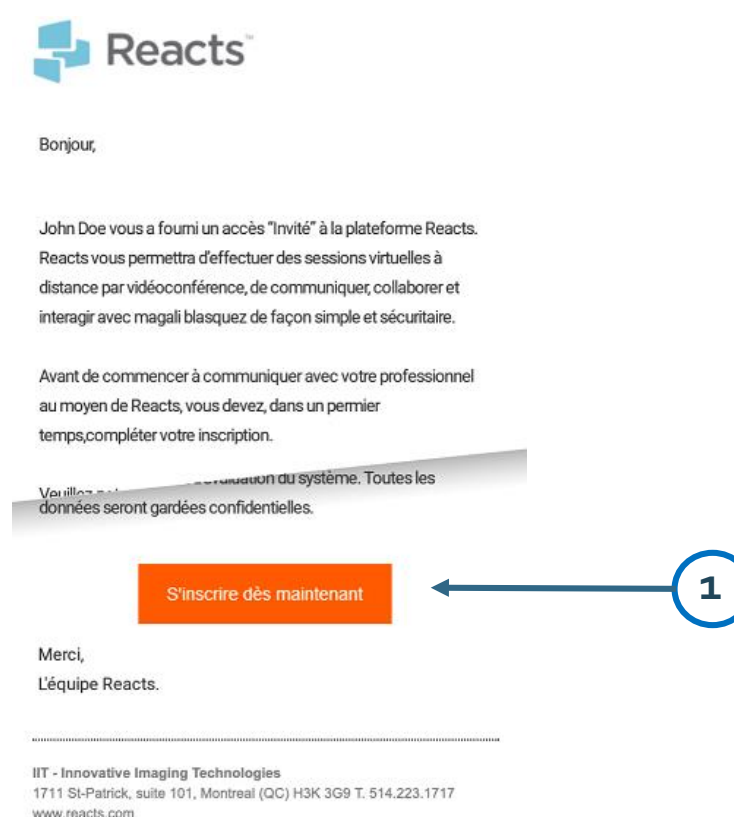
Reacts™

Bonjour,

John Doe vous a fourni un accès "Invité" à la plateforme Reacts. Reacts vous permettra d'effectuer des sessions virtuelles à distance par vidéoconférence, de communiquer, collaborer et interagir avec magali blasquez de façon simple et sécuritaire.

Avant de commencer à communiquer avec votre professionnel au moyen de Reacts, vous devez, dans un permier temps,compléter votre inscription.

Veuillez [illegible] évaluation du système. Toutes les données seront gardées confidentielles.

S'inscrire dès maintenant

1

Merci,
L'équipe Reacts.

IIT - Innovative Imaging Technologies
1711 St-Patrick, suite 101, Montreal (QC) H3K 3G9 T. 514.223.1717
www.reacts.com